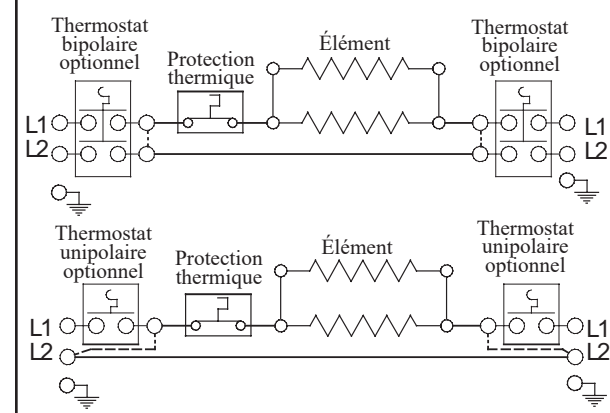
Thermostat bipolaire optionnel

Protection thermique

Élément

Thermostat bipolaire optionnel

L1
L2

L1
L2

Thermostat unipolaire optionnel

Protection thermique

Élément

Thermostat unipolaire optionnel

L1
L2

L1
L2